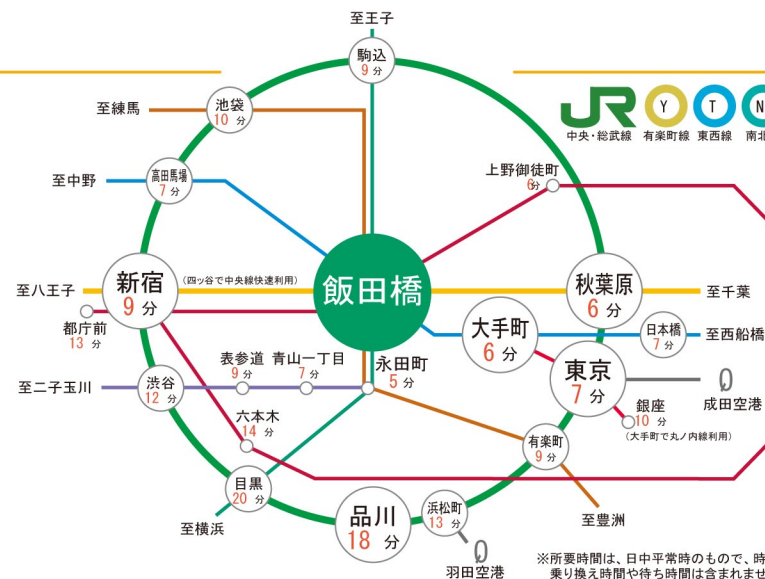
至王子
駒込
9分
JR Y T N
中央・総武線 有楽町線 東西線 南北
至練馬
池袋
10分
至中野
高田馬場
7分
上野御徒町
6分
新宿
9分
(四ッ谷で中央線快速利用)
飯田橋
秋葉原
6分
至八王子
至千葉
都庁前
13分
大手町
6分
日本橋
7分
至西船橋
表参道
9分
青山一丁目
7分
永田町
5分
東京
7分
至二子玉川
渋谷
12分
成田空港
銀座
10分
(大手町で丸ノ内線利用)
六本木
14分
有楽町
9分
目黒
20分
品川
18分
浜松町
13分
至豊洲
至横浜
羽田空港
※所要時間は、日中平常時のもので、時
乗り換え時間や待ち時間は含まれませ